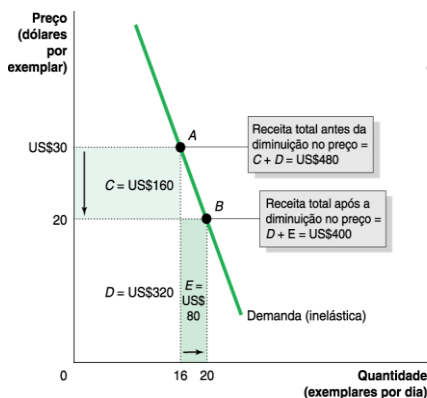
Preço (dólares por exemplar)

US$30

20

0

A

B

Receita total antes da diminuição no preço = $C + D$ = US$480

Receita total após a diminuição no preço = $D + E$ = US$400

$C$ = US$160

$D$ = US$320

$E$ = US$ 80

Demanda (inelástica)

16

20

Quantidade (exemplares por dia)